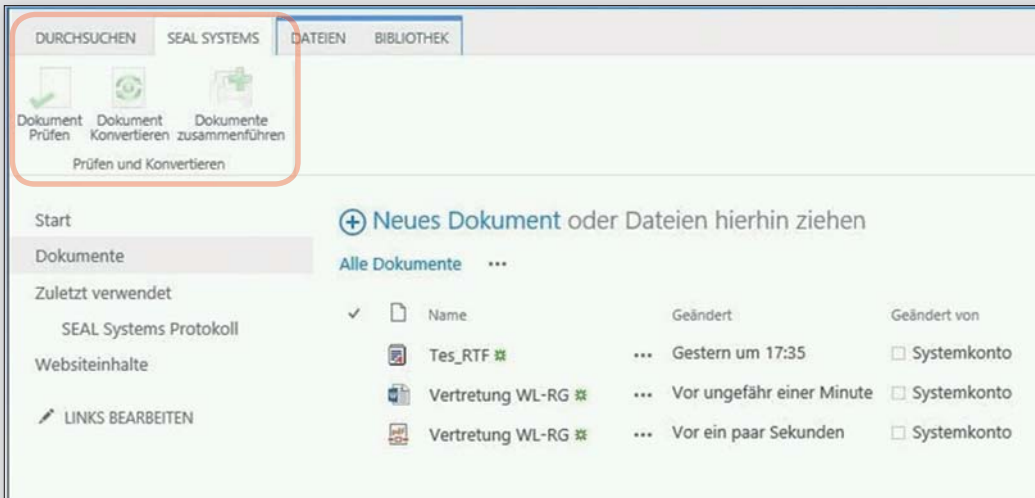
DURCHSUCHEN SEAL SYSTEMS DATEIEN BIBLIOTHEK

Dokument Prüfen
Dokument Konvertieren
Dokumente zusammenführen
Prüfen und Konvertieren

Start
Dokumente
Zuletzt verwendet
SEAL Systems Protokoll
Websiteinhalte
LINKS BEARBEITEN

⊕ Neues Dokument oder Dateien hierhin ziehen

Alle Dokumente ···

| ✓ | | Name | | Geändert | Geändert von |
|---|---|---|---|---|---|
| | | Tes_RTF ✲ | ··· | Gestern um 17:35 | Systemkonto |
| | | Vertretung WL-RG ✲ | ··· | Vor ungefähr einer Minute | Systemkonto |
| | | Vertretung WL-RG ✲ | ··· | Vor ein paar Sekunden | Systemkonto |